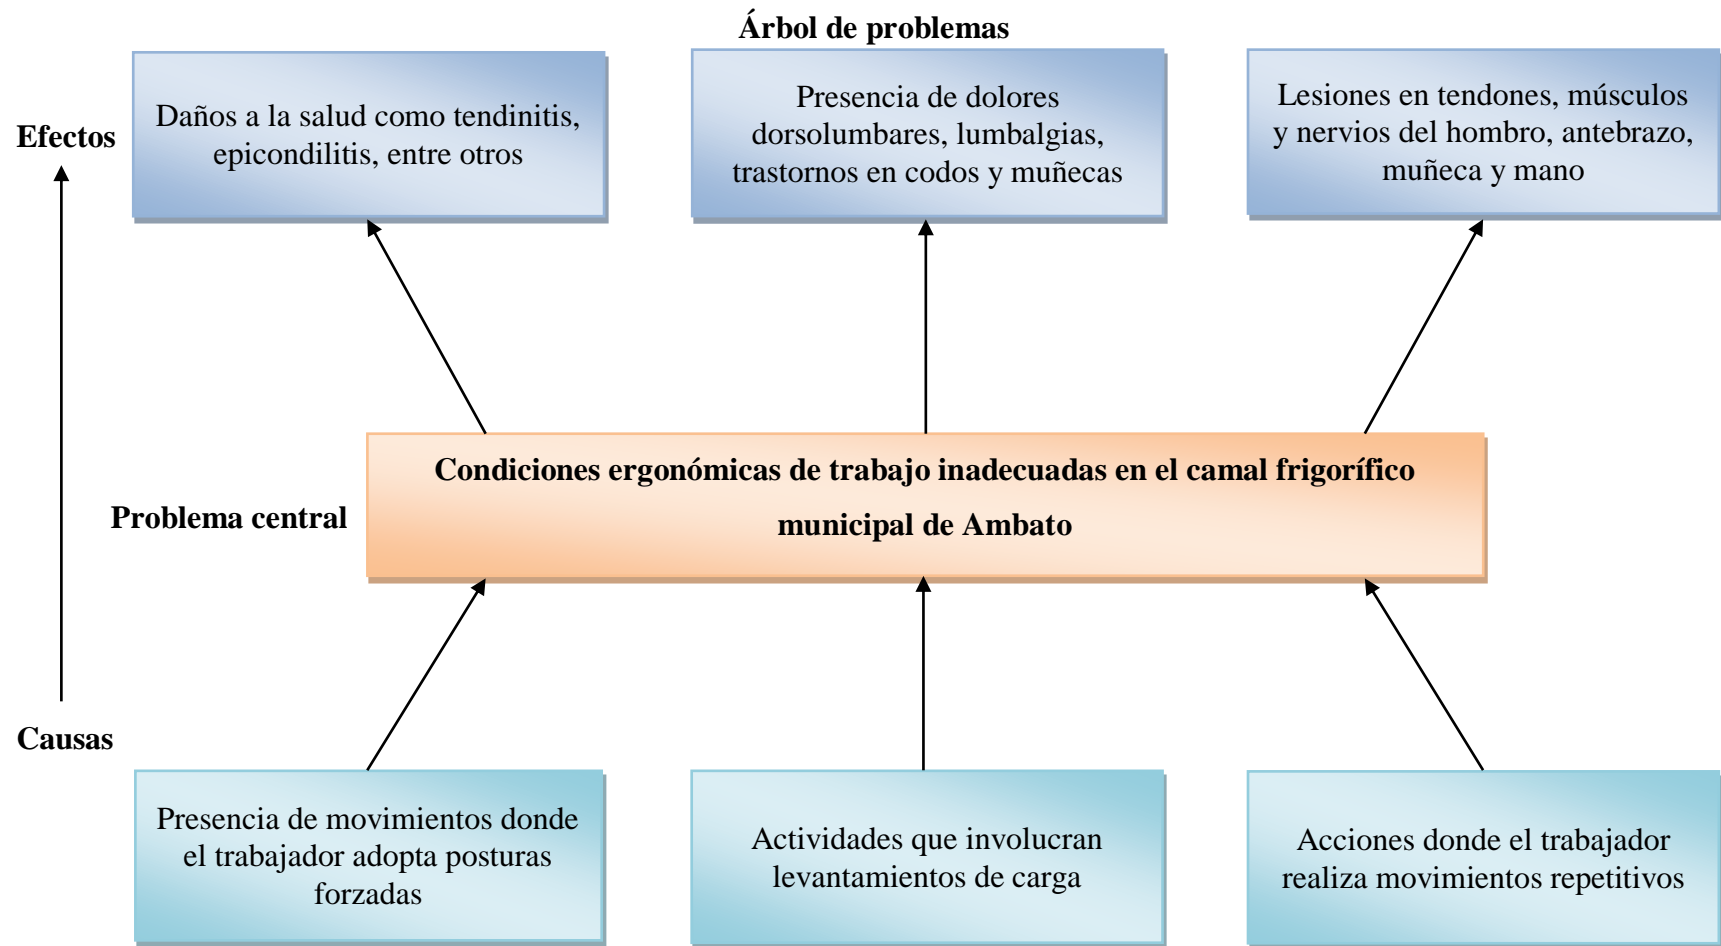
Árbol de problemas

Efectos

Daños a la salud como tendinitis, epicondilitis, entre otros

Presencia de dolores dorsolumbares, lumbalgias, trastornos en codos y muñecas

Lesiones en tendones, músculos y nervios del hombro, antebrazo, muñeca y mano

Problema central

Condiciones ergonómicas de trabajo inadecuadas en el camal frigorífico municipal de Ambato

Causas

Presencia de movimientos donde el trabajador adopta posturas forzadas

Actividades que involucran levantamientos de carga

Acciones donde el trabajador realiza movimientos repetitivos